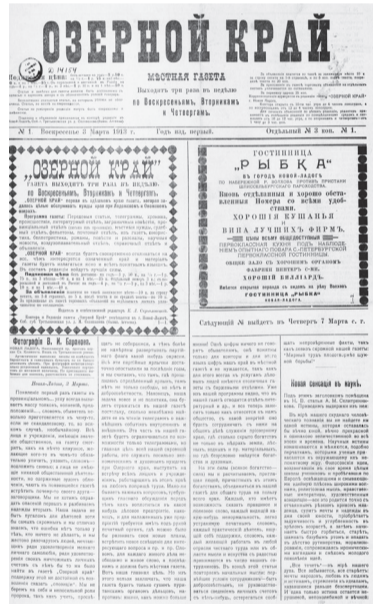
ОЗЕРНОЙ КРАЙ

МѢСТНАЯ ГАЗЕТА
Выходитъ три раза въ недѣлю: по Воскресеньямъ, Вторникамъ и Четвергамъ.

№ 1. Воскресенье 3 Марта 1913 г. Годъ изд. первый. Отдѣльный № 3 коп. № 1.

„ОЗЕРНОЙ КРАЙ"
газета выходитъ три раза въ недѣлю: по Воскресеньямъ, Вторникамъ и Четвергамъ.

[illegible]

ГОСТИННИЦА
„РЫБКА"
въ город Новой-Ладогѣ
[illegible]
ХОРОШІЯ КУШАНЬЯ
и
ВИНА ЛУЧШИХЪ ФИРМЪ.
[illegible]
ГОСТИННИЦА „РЫБКА"

Фотографія В. К. Карпова.
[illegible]

Слѣдующій № выйдетъ въ Четвергъ 7 Марта с. г.

Нашим сосѣдям по краю.

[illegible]